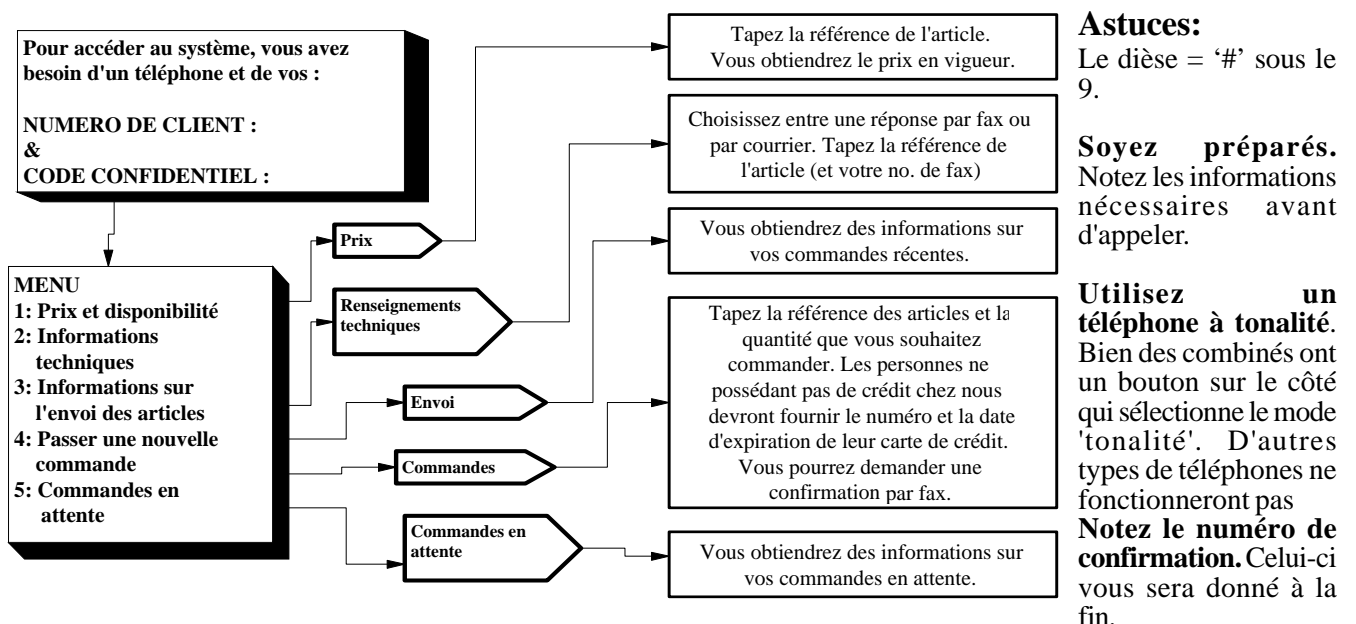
Pour accéder au système, vous avez besoin d'un téléphone et de vos :

NUMERO DE CLIENT :
&
CODE CONFIDENTIEL :

MENU
1: Prix et disponibilité
2: Informations techniques
3: Informations sur l'envoi des articles
4: Passer une nouvelle commande
5: Commandes en attente

Prix

Renseignements techniques

Envoi

Commandes

Commandes en attente

Tapez la référence de l'article. Vous obtiendrez le prix en vigueur.

Choisissez entre une réponse par fax ou par courrier. Tapez la référence de l'article (et votre no. de fax)

Vous obtiendrez des informations sur vos commandes récentes.

Tapez la référence des articles et la quantité que vous souhaitez commander. Les personnes ne possédant pas de crédit chez nous devront fournir le numéro et la date d'expiration de leur carte de crédit. Vous pourrez demander une confirmation par fax.

Vous obtiendrez des informations sur vos commandes en attente.

Astuces:
Le dièse = '#' sous le 9.

Soyez préparés. Notez les informations nécessaires avant d'appeler.

Utilisez un téléphone à tonalité. Bien des combinés ont un bouton sur le côté qui sélectionne le mode 'tonalité'. D'autres types de téléphones ne fonctionneront pas
Notez le numéro de confirmation. Celui-ci vous sera donné à la fin.